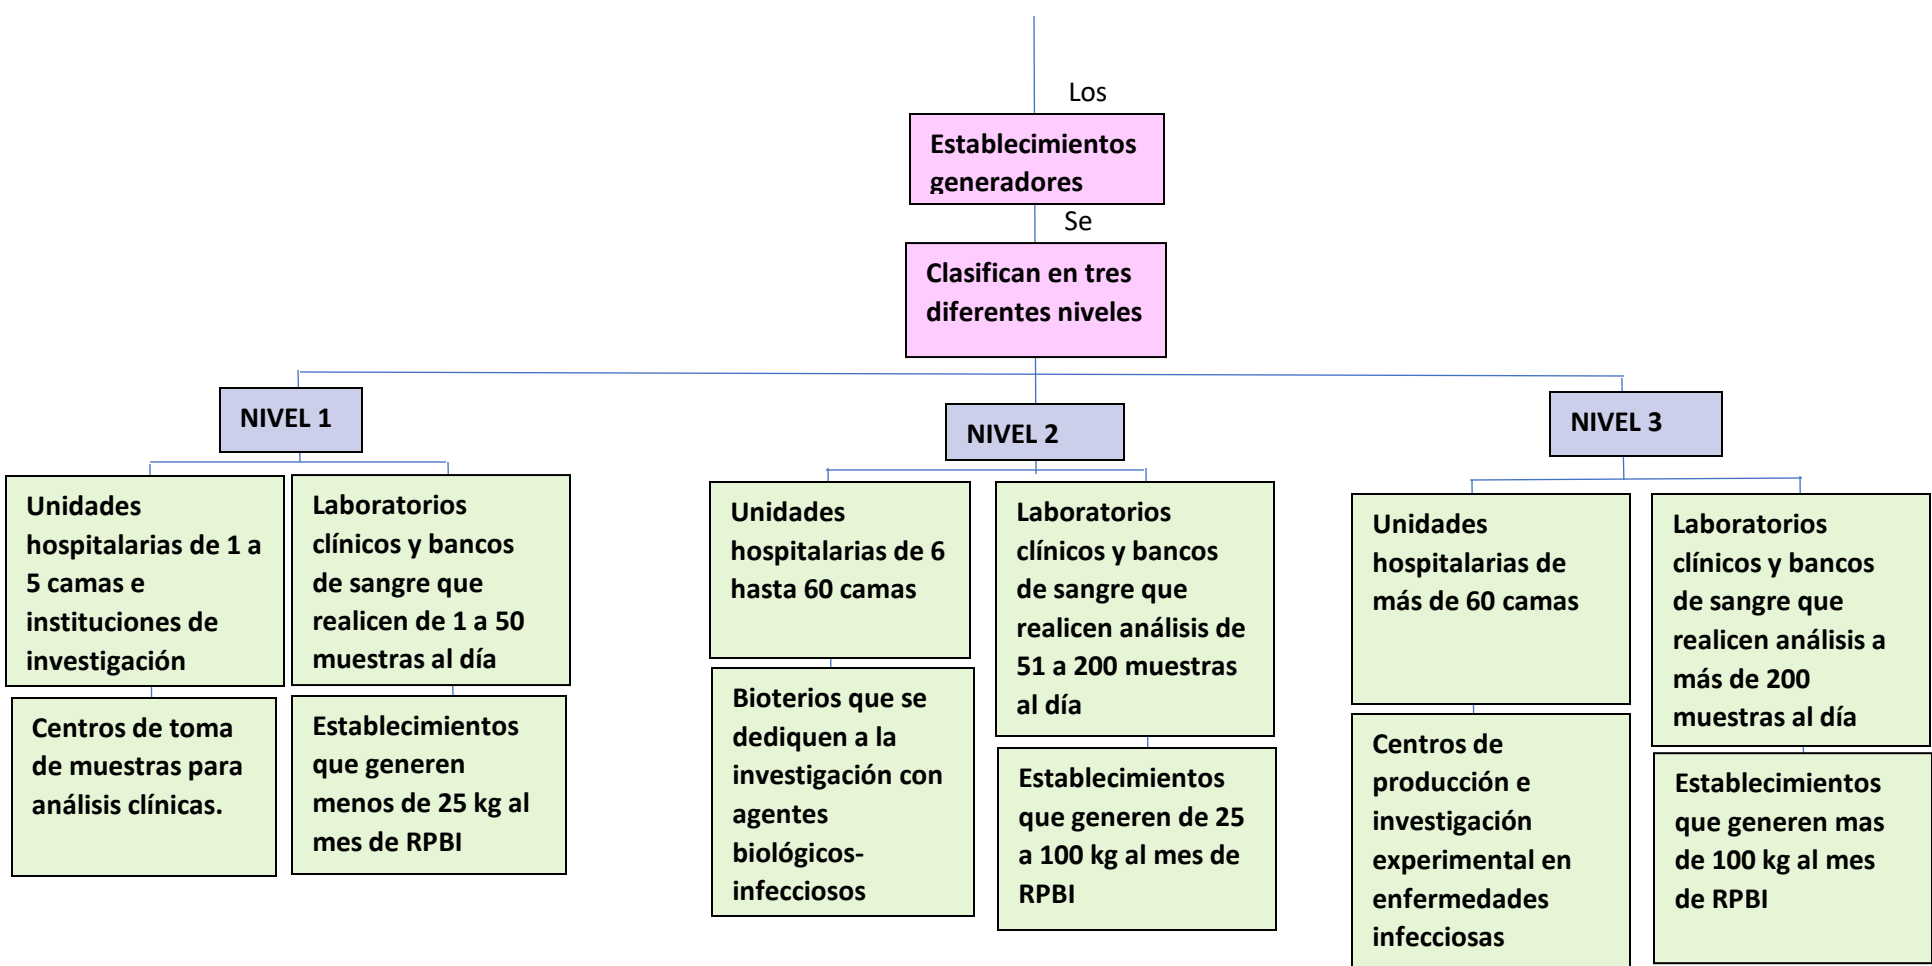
Los

Establecimientos generadores

Se

Clasifican en tres diferentes niveles

NIVEL 1

Unidades hospitalarias de 1 a 5 camas e instituciones de investigación

Laboratorios clínicos y bancos de sangre que realicen de 1 a 50 muestras al día

Centros de toma de muestras para análisis clínicas.

Establecimientos que generen menos de 25 kg al mes de RPBI

NIVEL 2

Unidades hospitalarias de 6 hasta 60 camas

Laboratorios clínicos y bancos de sangre que realicen análisis de 51 a 200 muestras al día

Bioterios que se dediquen a la investigación con agentes biológicos-infecciosos

Establecimientos que generen de 25 a 100 kg al mes de RPBI

NIVEL 3

Unidades hospitalarias de más de 60 camas

Laboratorios clínicos y bancos de sangre que realicen análisis a más de 200 muestras al día

Centros de producción e investigación experimental en enfermedades infecciosas

Establecimientos que generen mas de 100 kg al mes de RPBI